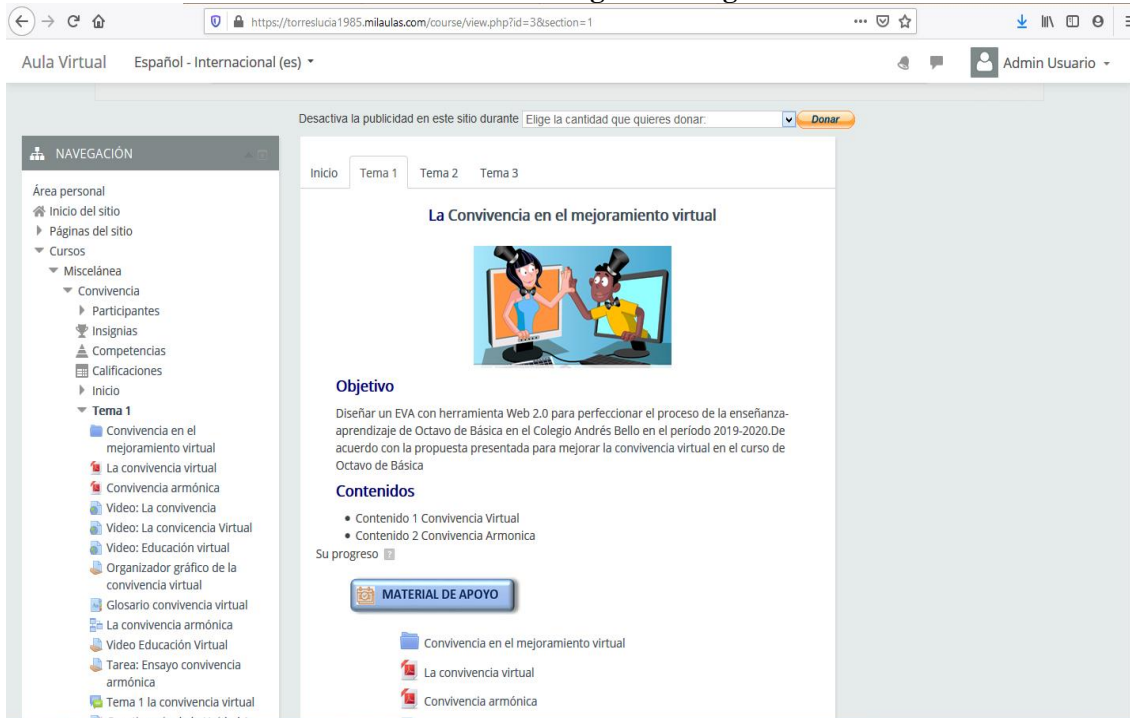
https://torreslucia1985.milaulas.com/course/view.php?id=3&section=1

Aula Virtual Español - Internacional (es)

Admin Usuario

Desactiva la publicidad en este sitio durante Elige la cantidad que quieres donar: Donar

NAVEGACIÓN

Área personal
Inicio del sitio
Páginas del sitio
Cursos
Miscelánea
Convivencia
Participantes
Insignias
Competencias
Calificaciones
Inicio
Tema 1
Convivencia en el mejoramiento virtual
La convivencia virtual
Convivencia armónica
Video: La convivencia
Video: La convicencia Virtual
Video: Educación virtual
Organizador gráfico de la convivencia virtual
Glosario convivencia virtual
La convivencia armónica
Video Educación Virtual
Tarea: Ensayo convivencia armónica
Tema 1 la convivencia virtual

Inicio Tema 1 Tema 2 Tema 3

La Convivencia en el mejoramiento virtual

Objetivo

Diseñar un EVA con herramienta Web 2.0 para perfeccionar el proceso de la enseñanza-aprendizaje de Octavo de Básica en el Colegio Andrés Bello en el período 2019-2020.De acuerdo con la propuesta presentada para mejorar la convivencia virtual en el curso de Octavo de Básica

Contenidos

• Contenido 1 Convivencia Virtual
• Contenido 2 Convivencia Armonica

Su progreso

MATERIAL DE APOYO

Convivencia en el mejoramiento virtual
La convivencia virtual
Convivencia armónica